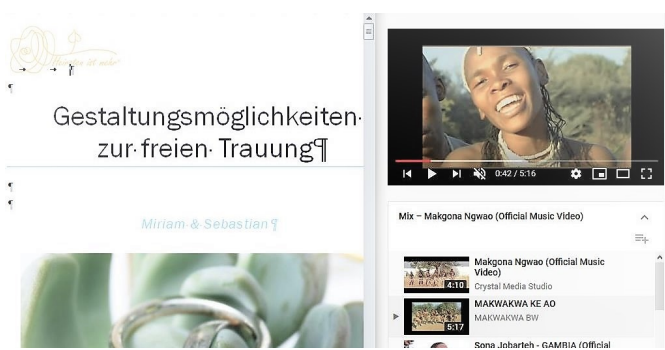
¶

Gestaltungsmöglichkeiten· zur·freien· Trauung¶

¶
¶

Miriam·&·Sebastian¶

0:42 / 5:16

Mix – Makgona Ngwao (Official Music Video)

Makgona Ngwao (Official Music Video)
Crystal Media Studio
4:10

MAKWAKWA KE AO
MAKWAKWA BW
5:17

Sona Jobarteh - GAMBIA (Official